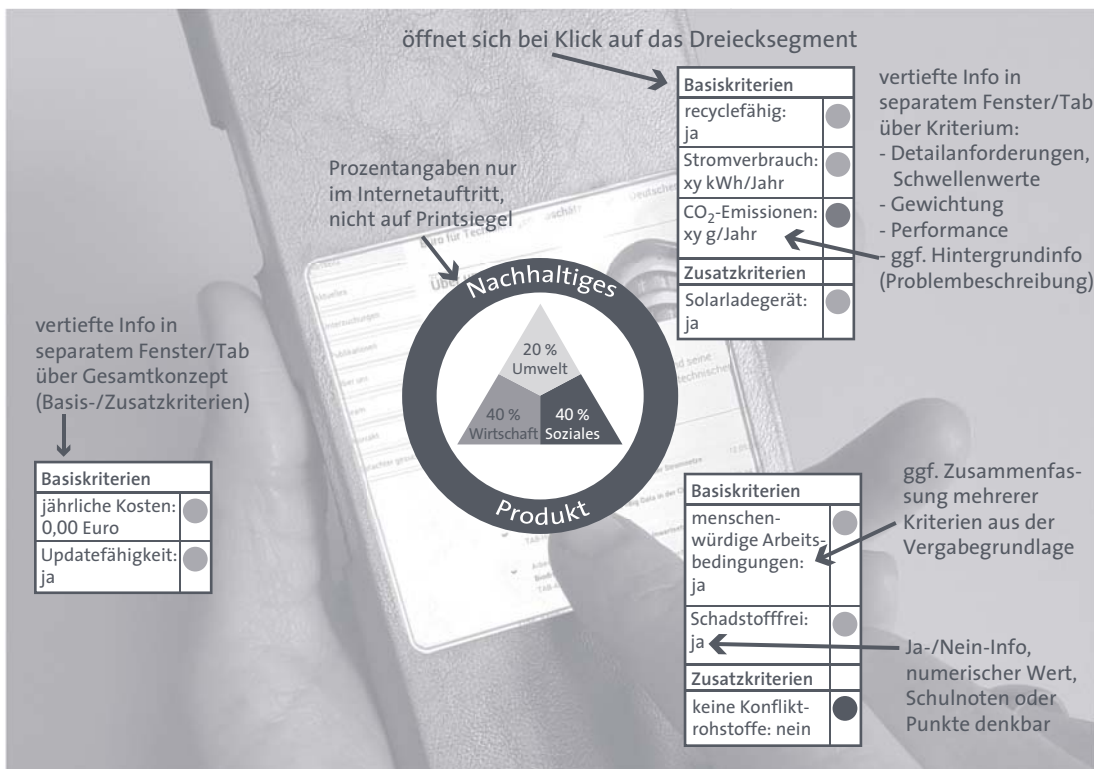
öffnet sich bei Klick auf das Dreiecksegment

| Basiskriterien | |
|---|---|
| recyclefähig: ja | |
| Stromverbrauch: xy kWh/Jahr | |
| $CO_2$-Emissionen: xy g/Jahr | |
| Zusatzkriterien | |
| Solarladegerät: ja | |

vertiefte Info in separatem Fenster/Tab über Kriterium:
- Detailanforderungen, Schwellenwerte
- Gewichtung
- Performance
- ggf. Hintergrundinfo (Problembeschreibung)

Prozentangaben nur im Internetauftritt, nicht auf Printsiegel

Nachhaltiges

20 % Umwelt

40 % Wirtschaft

40 % Soziales

Produkt

vertiefte Info in separatem Fenster/Tab über Gesamtkonzept (Basis-/Zusatzkriterien)

| Basiskriterien | |
|---|---|
| jährliche Kosten: 0,00 Euro | |
| Updatefähigkeit: ja | |

ggf. Zusammenfassung mehrerer Kriterien aus der Vergabegrundlage

| Basiskriterien | |
|---|---|
| menschenwürdige Arbeitsbedingungen: ja | |
| Schadstofffrei: ja | |
| Zusatzkriterien | |
| keine Konfliktrohstoffe: nein | |

Ja-/Nein-Info, numerischer Wert, Schulnoten oder Punkte denkbar